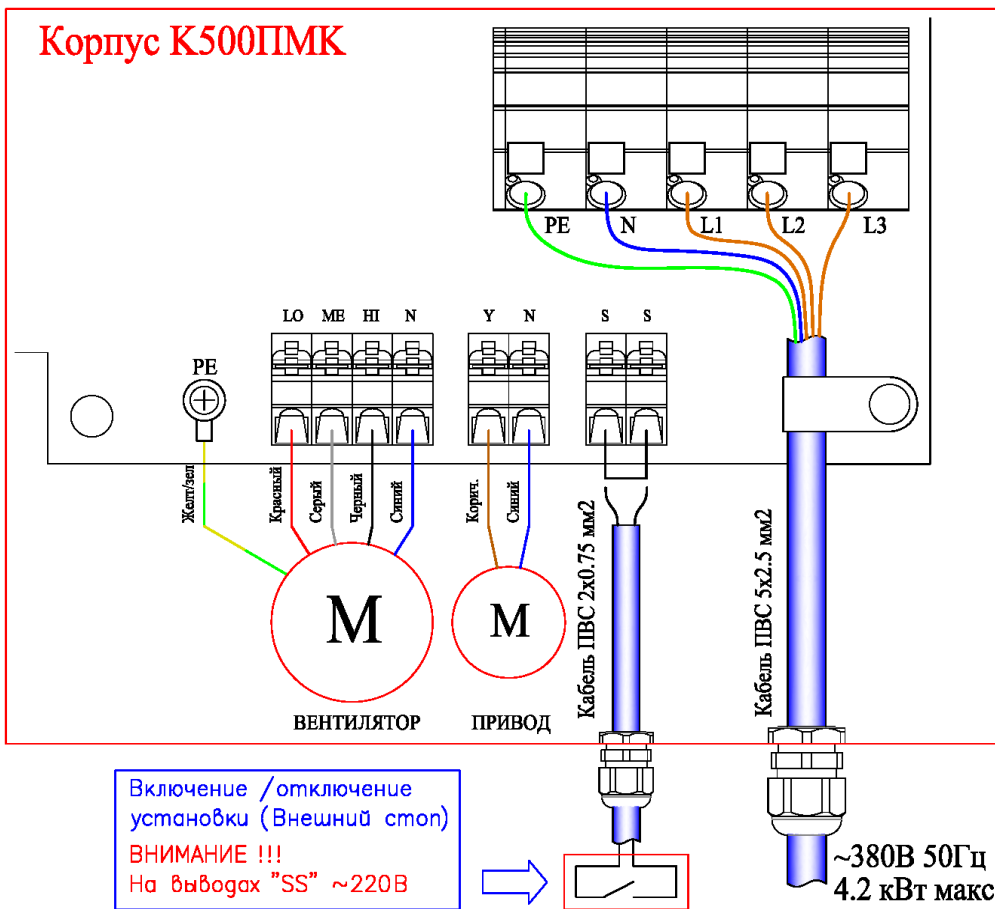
Корпус K500ПМК

PE N L1 L2 L3

PE

LO ME HI N

Y N

S S

Желт/зел

Красный Серый Черный Синий

Корич. Синий

Кабель ПВС 2x0.75 мм2

Кабель ПВС 5x2.5 мм2

M

M

ВЕНТИЛЯТОР

ПРИВОД

Включение /отключение установки (Внешний стоп)

ВНИМАНИЕ !!!
На выводах "SS" ~220В

~380В 50Гц
4.2 кВт макс